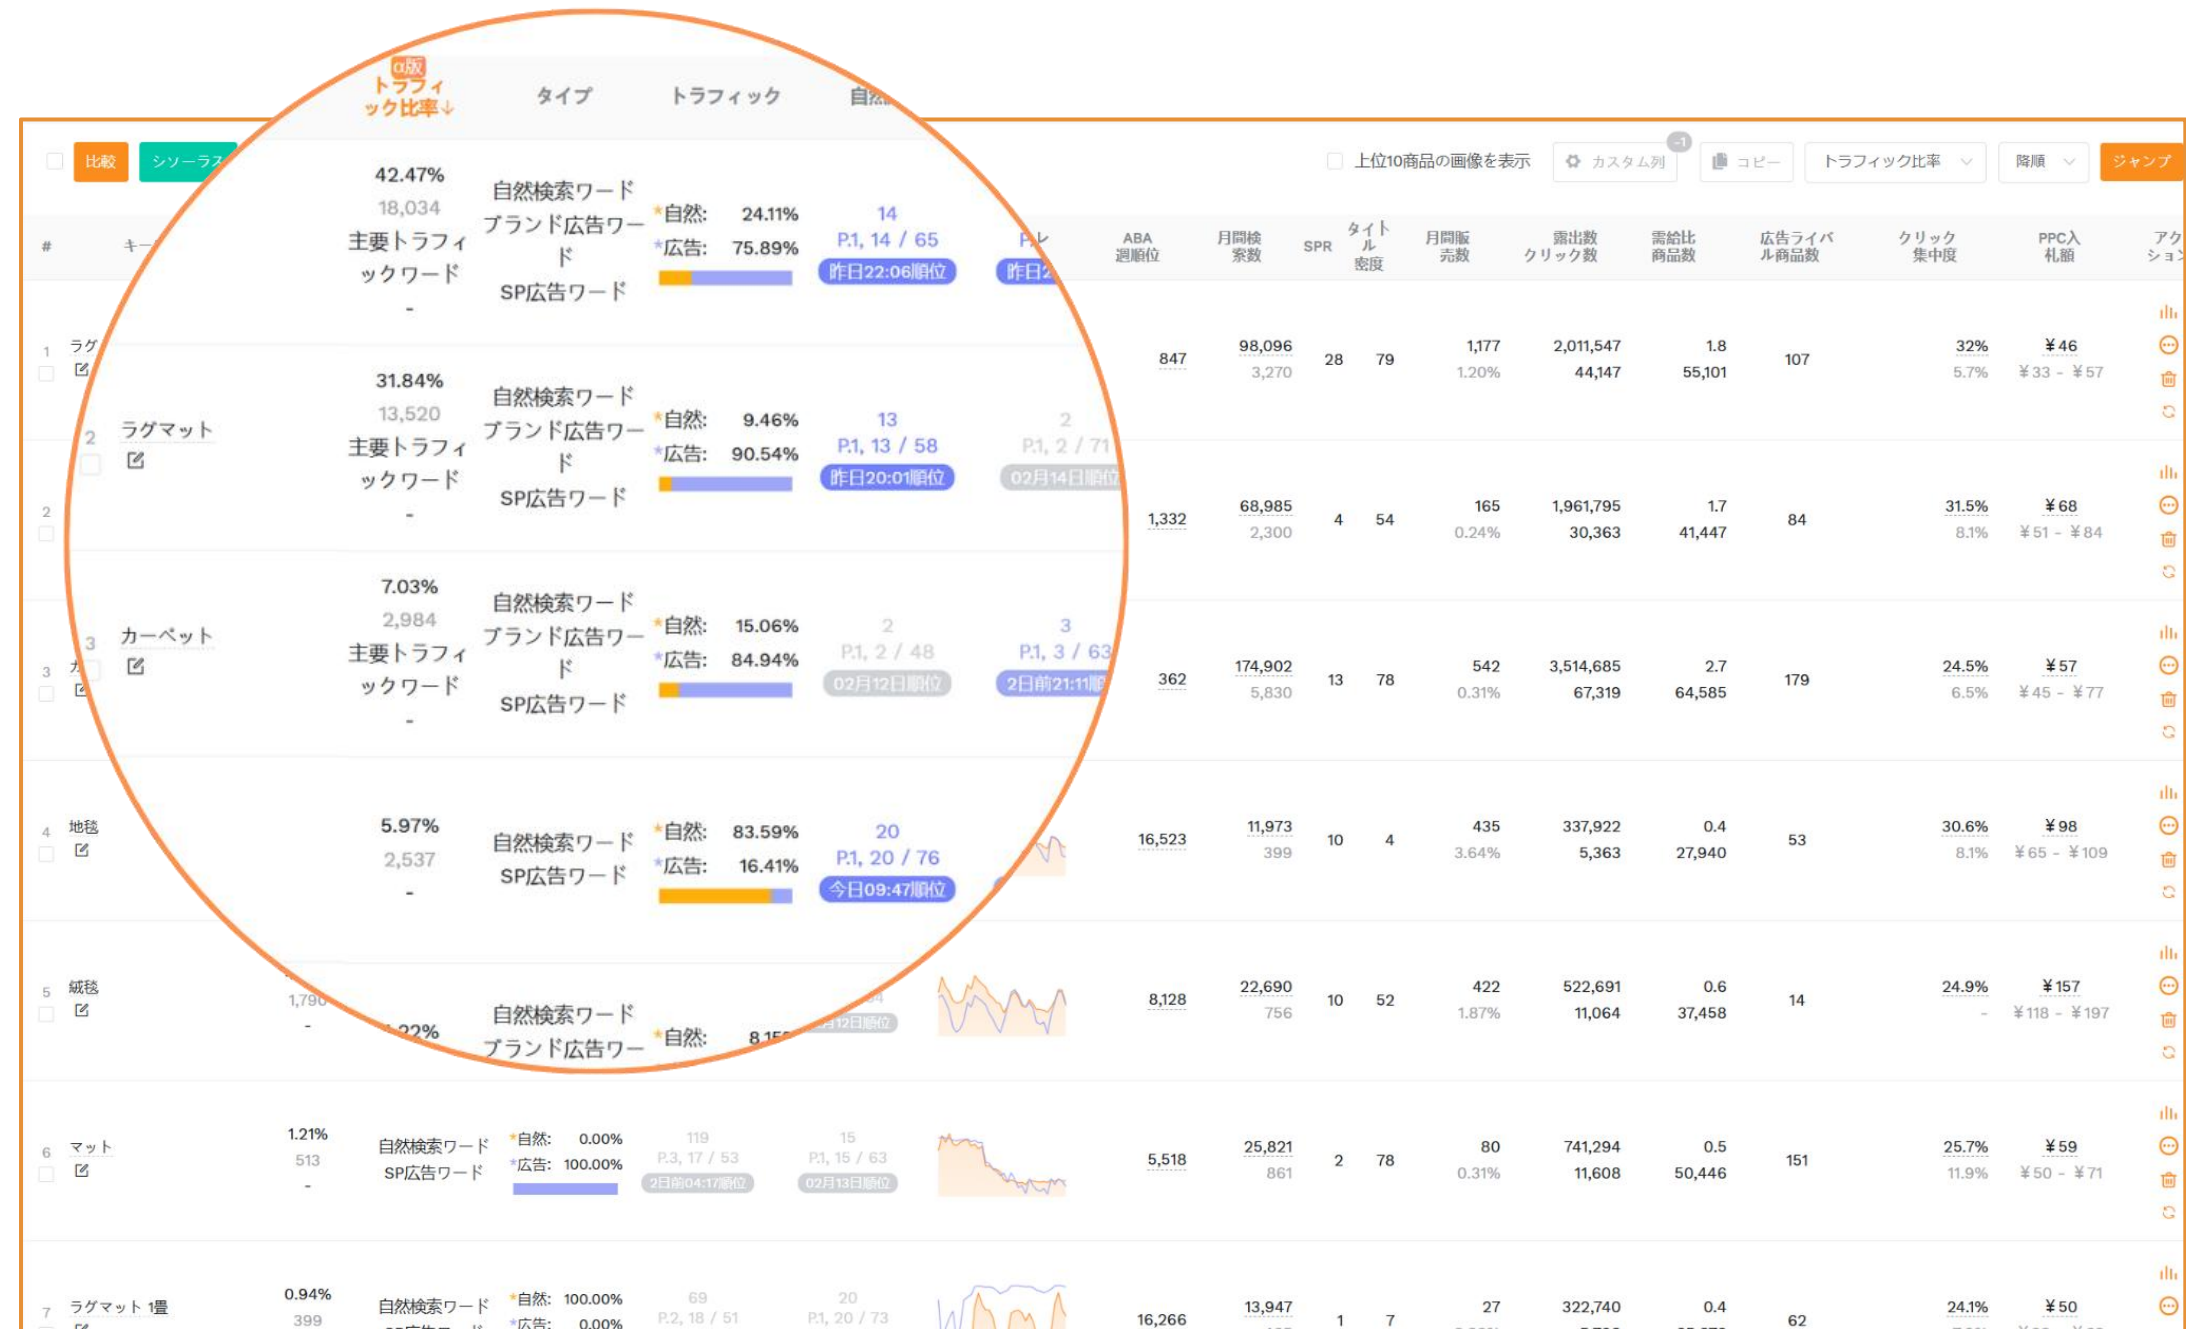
α版
トラフィック比率↓
タイプ
トラフィック
自然

比較
シーラス
上位10商品の画像を表示
カスタム列
コピー
トラフィック比率
降順
ジャンプ

| # | キー | トラフィック比率 | タイプ | トラフィック | 自然 | | ABA週順位 | 月間検索数 | SPR | タイトル密度 | 月間販売数 | 露出数 クリック数 | 需給比 商品数 | 広告ライバル商品数 | クリック集中度 | PPC入札額 | アクション |
|---|---|---|---|---|---|---|---|---|---|---|---|---|---|---|---|---|---|
| 1 | ラグ | 42.47% 18,034 主要トラフィックワード - | 自然検索ワード ブランド広告ワード SP広告ワード | 自然: 24.11% 広告: 75.89% | 14 P.1, 14 / 65 昨日22:06順位 | 昨日2 | 847 | 98,096 3,270 | 28 | 79 | 1,177 1.20% | 2,011,547 44,147 | 1.8 55,101 | 107 | 32% 5.7% | ¥46 ¥33 - ¥57 | |
| 2 | ラグマット | 31.84% 13,520 主要トラフィックワード - | 自然検索ワード ブランド広告ワード SP広告ワード | 自然: 9.46% 広告: 90.54% | 13 P.1, 13 / 58 昨日20:01順位 | 2 P.1, 2 / 71 02月14日順位 | 1,332 | 68,985 2,300 | 4 | 54 | 165 0.24% | 1,961,795 30,363 | 1.7 41,447 | 84 | 31.5% 8.1% | ¥68 ¥51 - ¥84 | |
| 3 | カーペット | 7.03% 2,984 主要トラフィックワード - | 自然検索ワード ブランド広告ワード SP広告ワード | 自然: 15.06% 広告: 84.94% | 2 P.1, 2 / 48 02月12日順位 | 3 P.1, 3 / 63 2日前21:11順 | 362 | 174,902 5,830 | 13 | 78 | 542 0.31% | 3,514,685 67,319 | 2.7 64,585 | 179 | 24.5% 6.5% | ¥57 ¥45 - ¥77 | |
| 4 | 地毯 | 5.97% 2,537 - | 自然検索ワード SP広告ワード | 自然: 83.59% 広告: 16.41% | 20 P.1, 20 / 76 今日09:47順位 | | 16,523 | 11,973 399 | 10 | 4 | 435 3.64% | 337,922 5,363 | 0.4 27,940 | 53 | 30.6% 8.1% | ¥98 ¥65 - ¥109 | |
| 5 | 絨毯 | 4.22% 1,790 - | 自然検索ワード ブランド広告ワー | 自然: 8.15 | 月12日順位 | | 8,128 | 22,690 756 | 10 | 52 | 422 1.87% | 522,691 11,064 | 0.6 37,458 | 14 | 24.9% - | ¥157 ¥118 - ¥197 | |
| 6 | マット | 1.21% 513 - | 自然検索ワード SP広告ワード | 自然: 0.00% 広告: 100.00% | 119 P.3, 17 / 53 2日前04:17順位 | 15 P.1, 15 / 63 02月13日順位 | 5,518 | 25,821 861 | 2 | 78 | 80 0.31% | 741,294 11,608 | 0.5 50,446 | 151 | 25.7% 11.9% | ¥59 ¥50 - ¥71 | |
| 7 | ラグマット 1畳 | 0.94% 399 | 自然検索ワード | 自然: 100.00% 広告: 0.00% | 69 P.2, 18 / 51 | 20 P.1, 20 / 73 | 16,266 | 13,947 | 1 | 7 | 27 | 322,740 | 0.4 | 62 | 24.1% | ¥50 | |